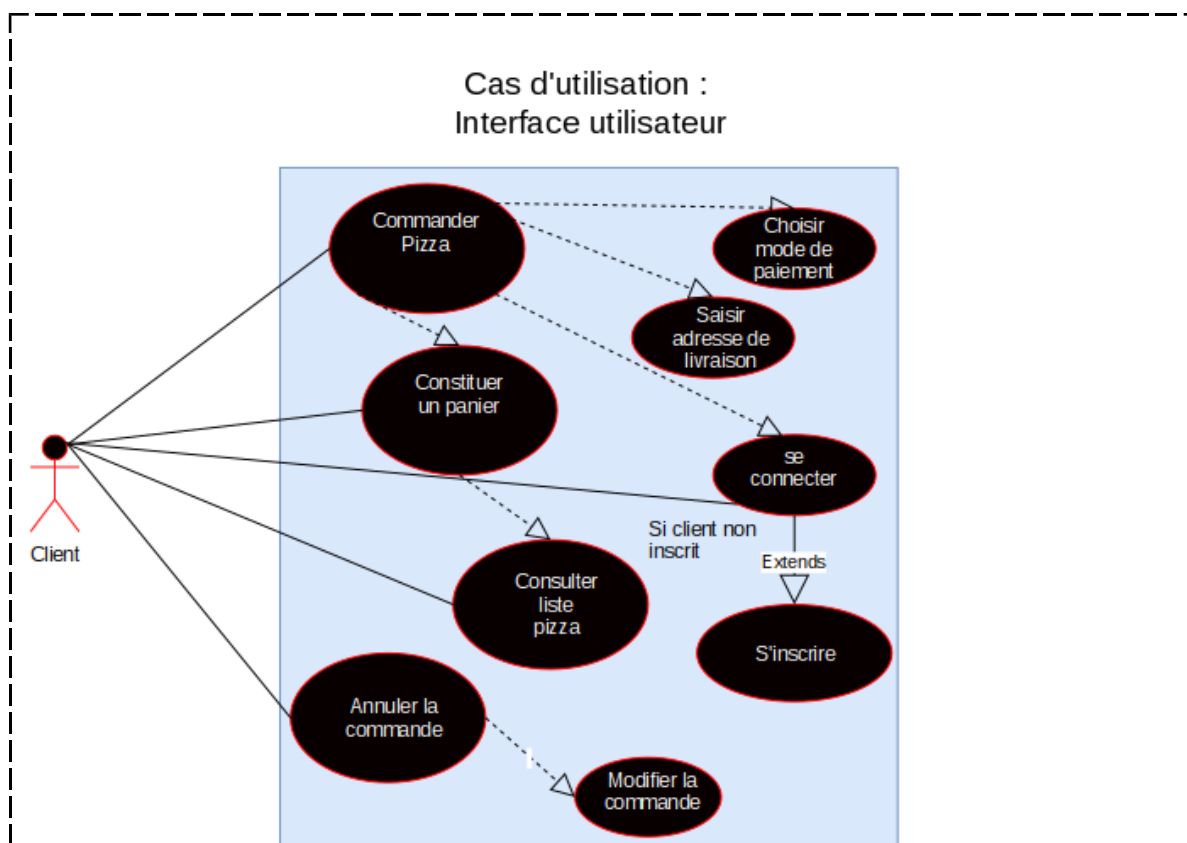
Cas d'utilisation :
Interface utilisateur

Commander Pizza

Choisir mode de paiement

Saisir adresse de livraison

Constituer un panier

se connecter

Client

Si client non inscrit

Extends

Consulter liste pizza

S'inscrire

Annuler la commande

Modifier la commande